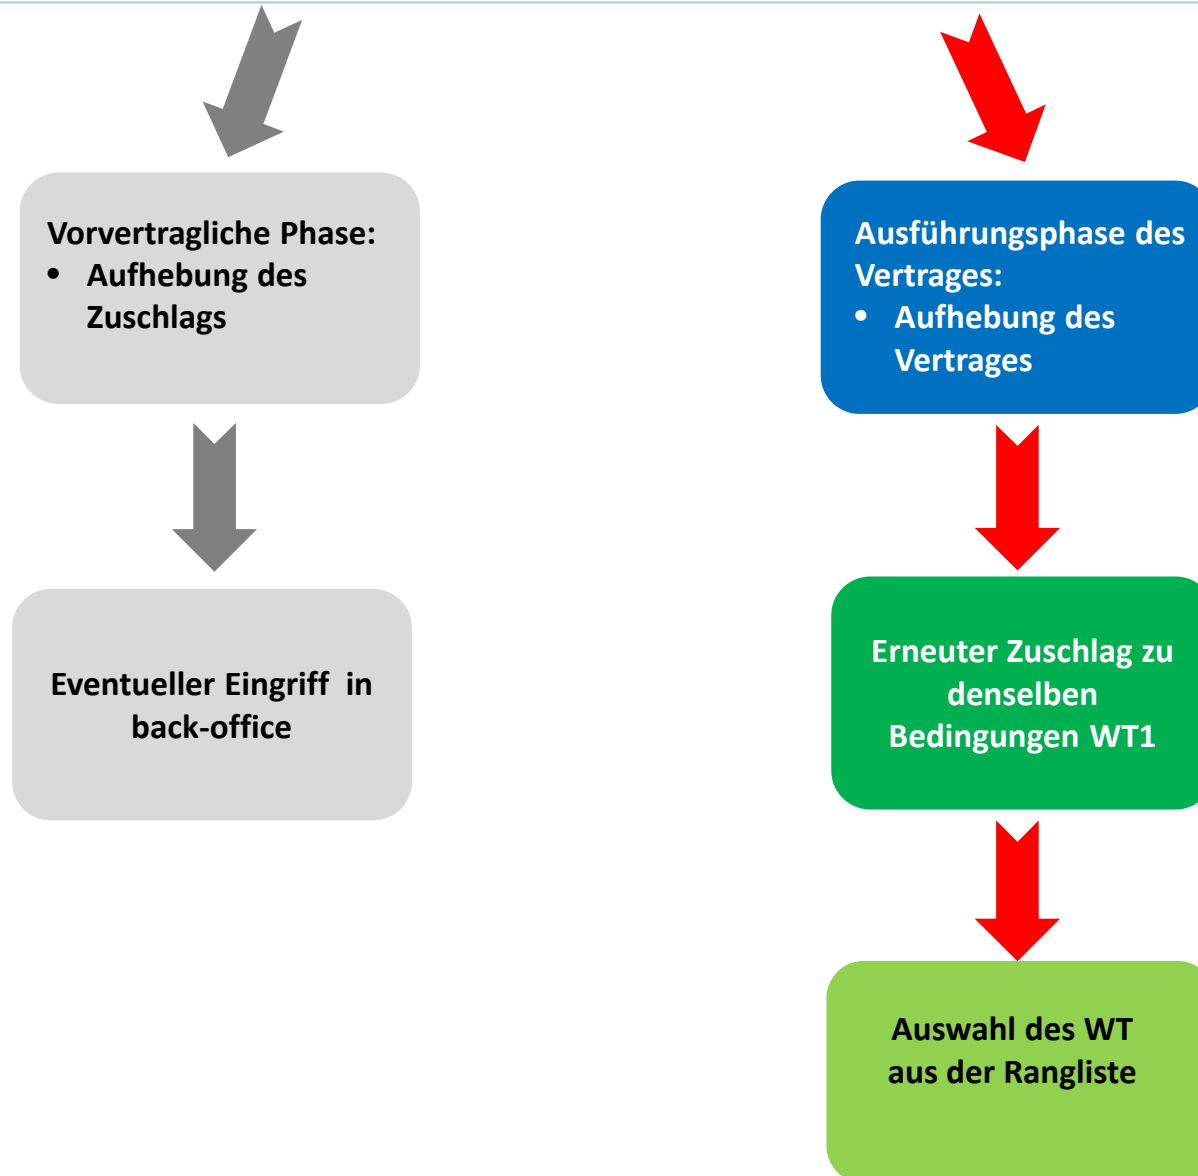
Vorvertragliche Phase:
• Aufhebung des Zuschlags

Eventueller Eingriff in back-office

Ausführungsphase des Vertrages:
• Aufhebung des Vertrages

Erneuter Zuschlag zu denselben Bedingungen WT1

Auswahl des WT aus der Rangliste